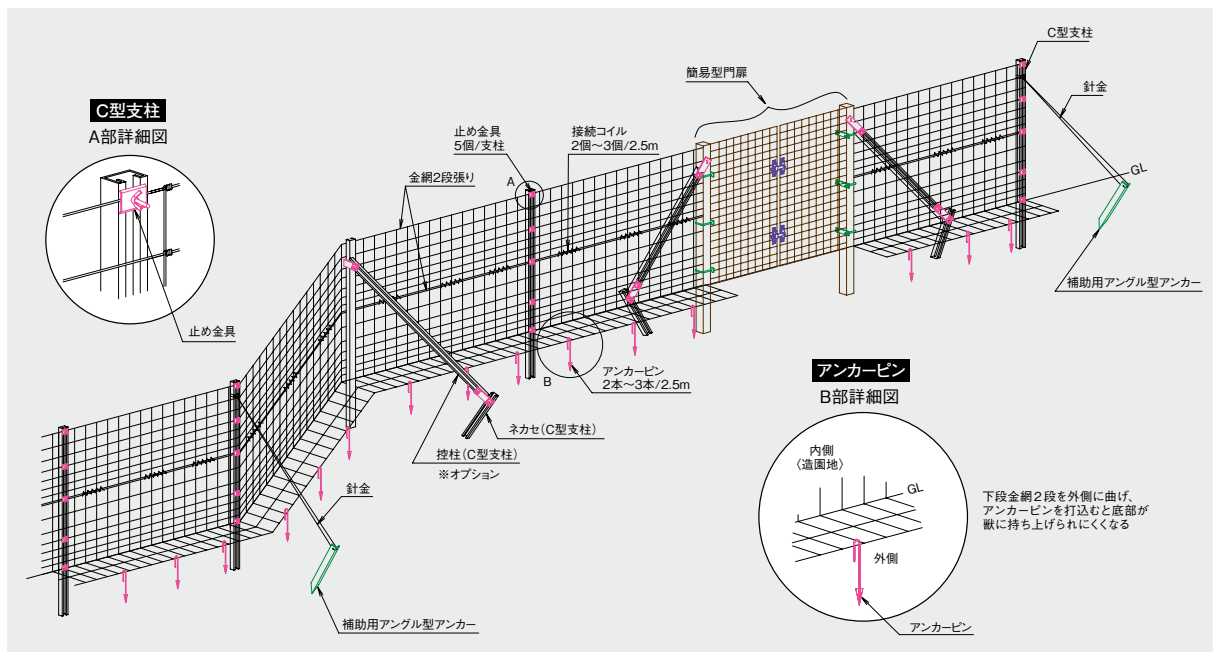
C型支柱
A部詳細図

止め金具

金網2段張り

止め金具
5個/支柱

A

接続コイル
2個〜3個/2.5m

簡易型門扉

C型支柱

針金

GL

補助用アングル型アンカー

B

アンカーピン
2本〜3本/2.5m

ネカセ(C型支柱)

控柱(C型支柱)
※オプション

針金

補助用アングル型アンカー

アンカーピン
B部詳細図

内側
〈造園地〉

GL

外側

アンカーピン

下段金網2段を外側に曲げ、アンカーピンを打込むと底部が獣に持ち上げられにくくなる